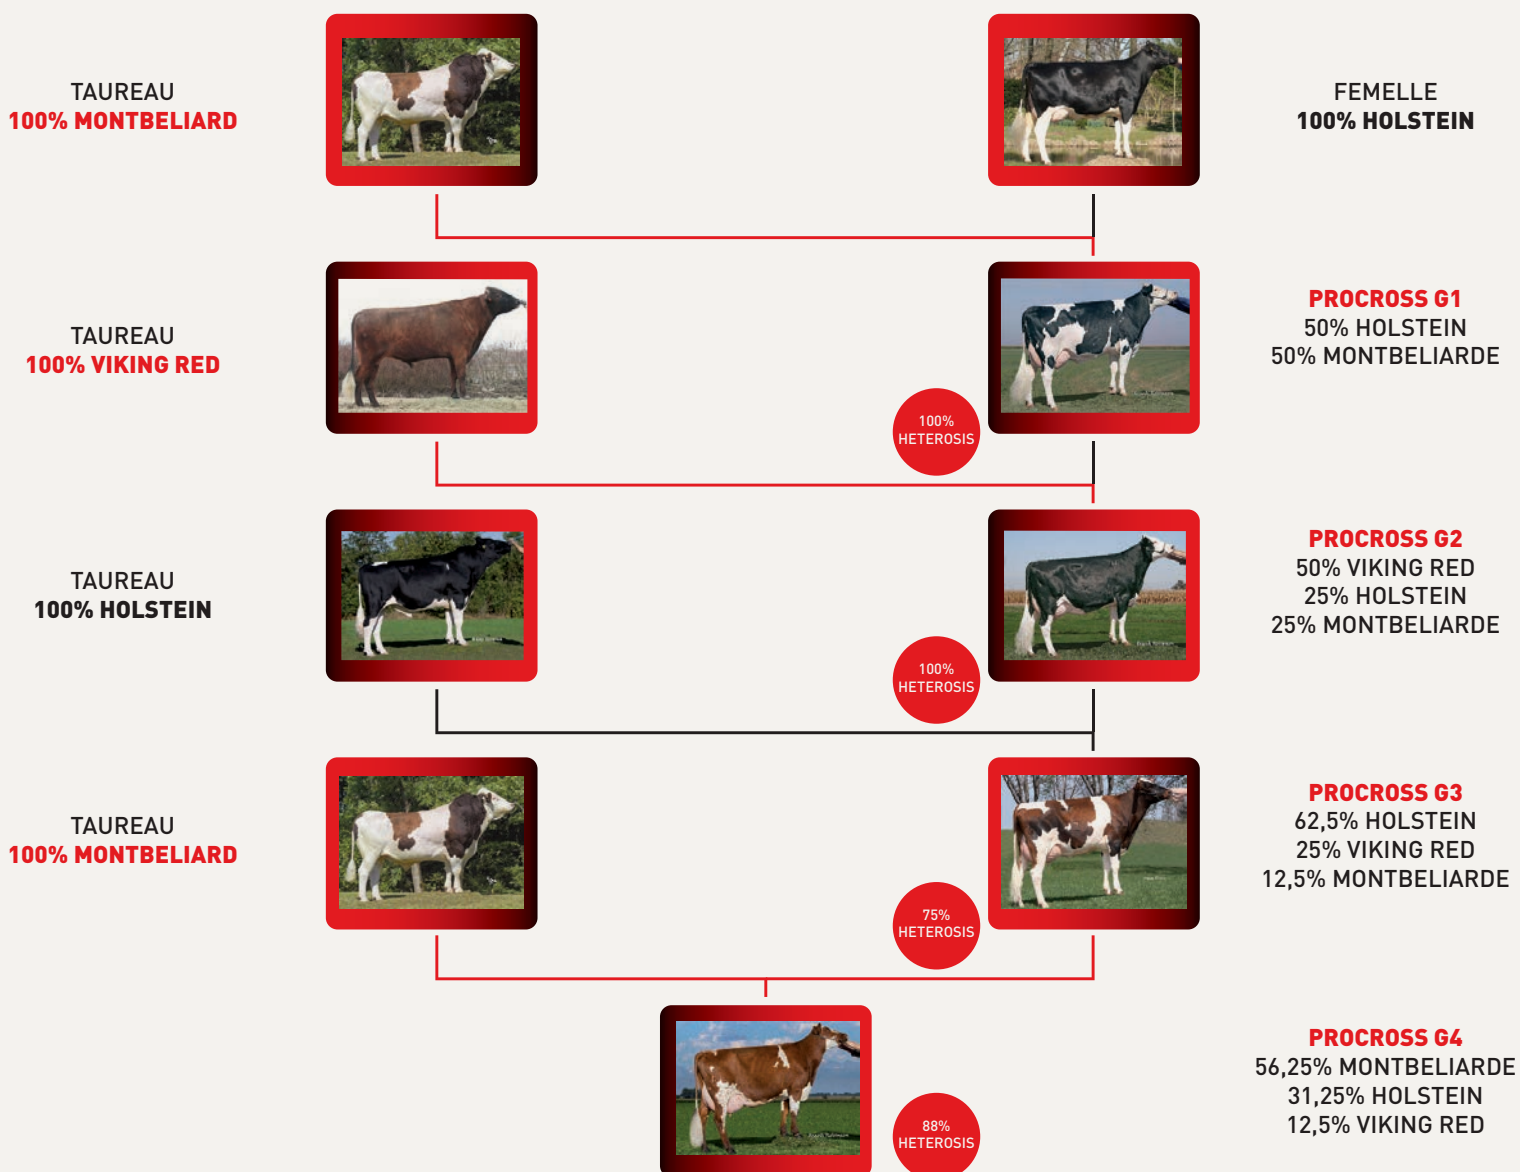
TAUREAU
100% MONTBELIARD

FEMELLE
100% HOLSTEIN

TAUREAU
100% VIKING RED

100% HETEROSIS

PROCROSS G1
50% HOLSTEIN
50% MONTBELIARDE

TAUREAU
100% HOLSTEIN

100% HETEROSIS

PROCROSS G2
50% VIKING RED
25% HOLSTEIN
25% MONTBELIARDE

TAUREAU
100% MONTBELIARD

75% HETEROSIS

PROCROSS G3
62,5% HOLSTEIN
25% VIKING RED
12,5% MONTBELIARDE

88% HETEROSIS

PROCROSS G4
56,25% MONTBELIARDE
31,25% HOLSTEIN
12,5% VIKING RED